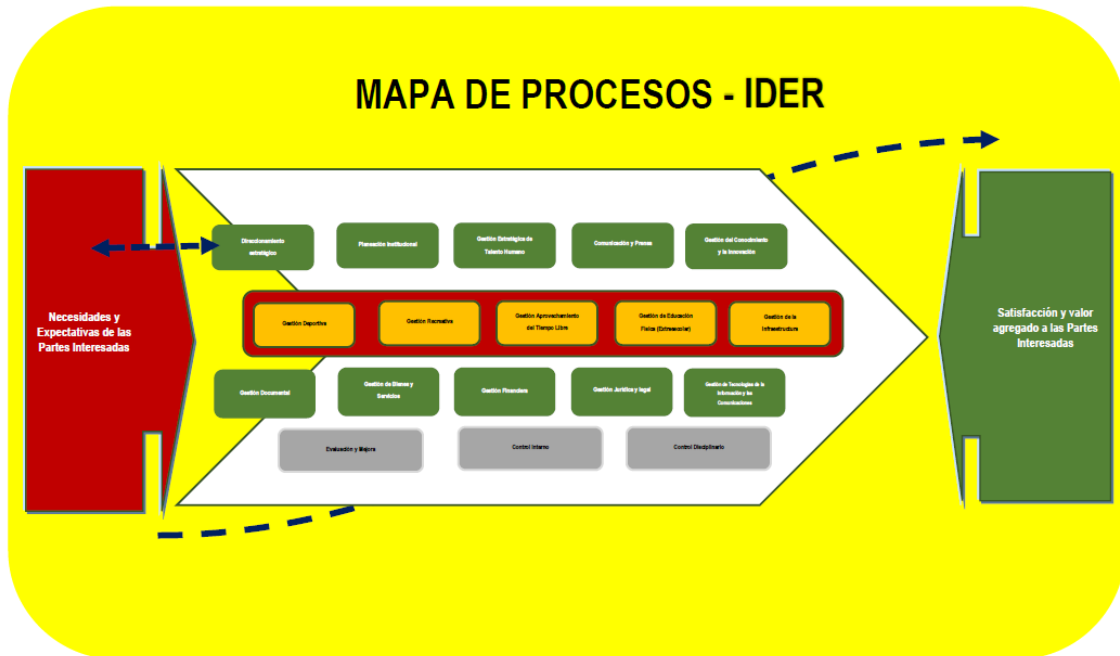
MAPA DE PROCESOS - IDER

Necesidades y Expectativas de las Partes Interesadas

Direccionamiento estratégico

Planeación Institucional

Gestión Estratégica de Talento Humano

Comunicación y Prensa

Gestión del Conocimiento y la Innovación

Gestión Deportiva

Gestión Recreativa

Gestión Aprovechamiento del Tiempo Libre

Gestión de Educación Física (Extraescolar)

Gestión de la Infraestructura

Gestión Documental

Gestión de Bienes y Servicios

Gestión Financiera

Gestión Jurídica y legal

Gestión de Tecnologías de la Información y las Comunicaciones

Evaluación y Mejora

Control Interno

Control Disciplinario

Satisfacción y valor agregado a las Partes Interesadas